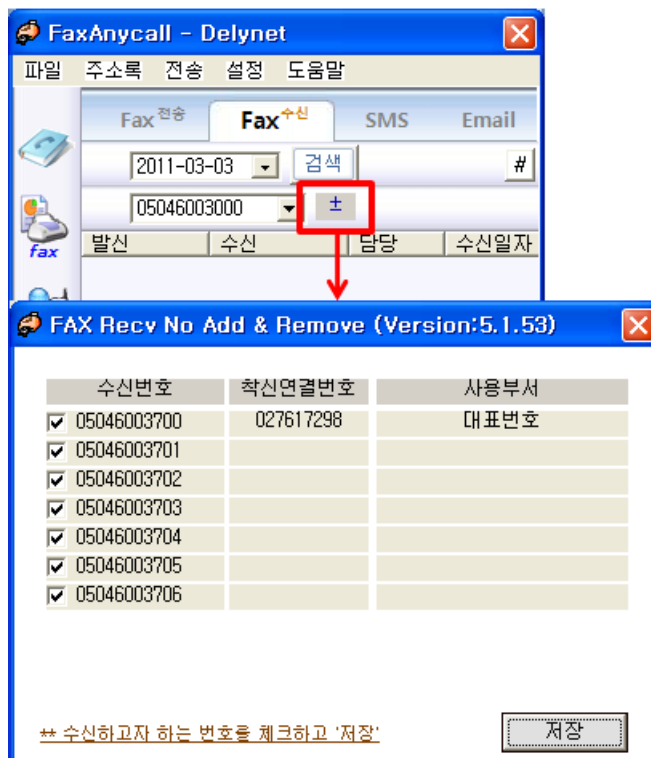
FaxAnycall - Delynet

파일 주소록 전송 설정 도움말

Fax전송 Fax수신 SMS Email

2011-03-03 검색 #

05046003000 ±

fax

발신 수신 담당 수신일자

FAX Recv No Add & Remove (Version:5.1.53)

| 수신번호 | 착신연결번호 | 사용부서 |
|---|---|---|
| 05046003700 | 027617298 | 대표번호 |
| 05046003701 | | |
| 05046003702 | | |
| 05046003703 | | |
| 05046003704 | | |
| 05046003705 | | |
| 05046003706 | | |

** 수신하고자 하는 번호를 체크하고 '저장'

저장